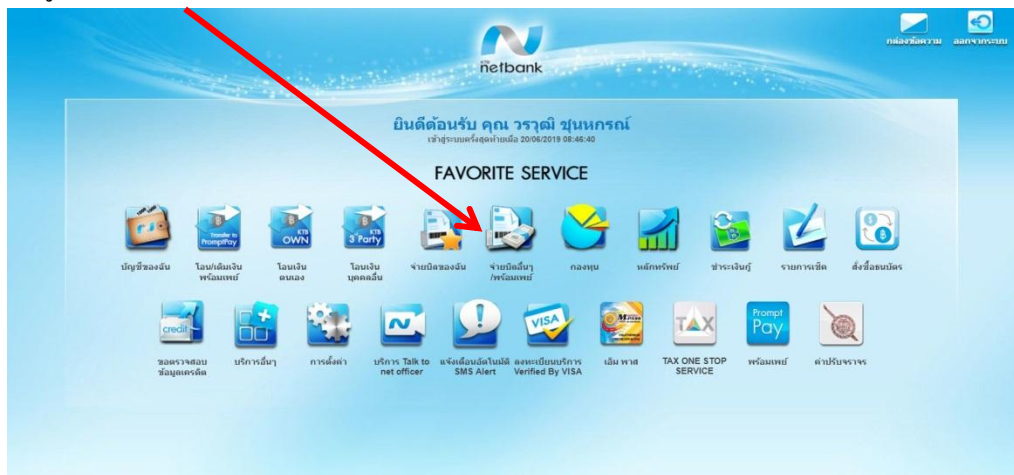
KTB netbank

กล่องข้อความ ออกจากระบบ

ยินดีต้อนรับ คุณ วราวุฒิ ชุนหกรณ์
เข้าสู่ระบบครั้งสุดท้ายเมื่อ 20/06/2019 08:46:40

FAVORITE SERVICE

Transfer to PromptPay
KTB OWN
KTB 3 Party

บัญชีของฉัน
โอน/เติมเงิน พร้อมเพย์
โอนเงิน ตนเอง
โอนเงิน บุคคลอื่น
จ่ายบิลของฉัน
จ่ายบิลอื่นๆ /พร้อมเพย์
กองทุน
หลักทรัพย์
ชำระเงินกู้
รายการเช็ค
สั่งซื้อธนบัตร

credit
TAX
Prompt Pay

ขอตรวจสอบ ข้อมูลเครดิต
บริการอื่นๆ
การตั้งค่า
บริการ Talk to net officer
แจ้งเตือนอัตโนมัติ SMS Alert
ลงทะเบียนบริการ Verified By VISA
เอ็ม พาส
TAX ONE STOP SERVICE
พร้อมเพย์
ค่าปรับจราจร